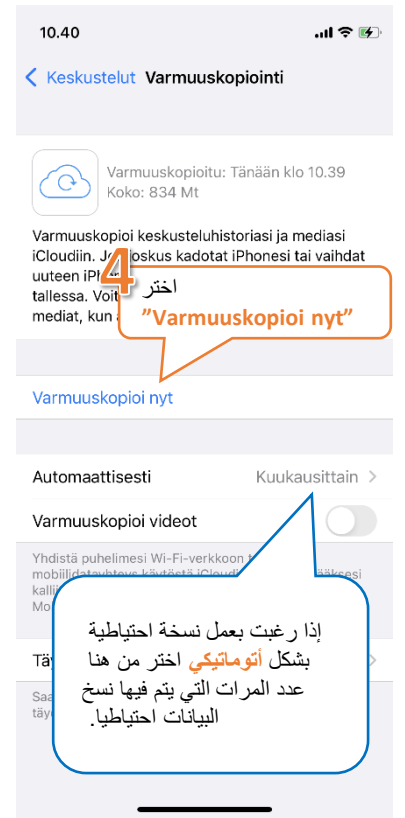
10.40

Keskustelut Varmuuskopiointi

Varmuuskopioitu: Tänään klo 10.39
Koko: 834 Mt

Varmuuskopioi keskusteluhistoriasi ja mediasi iCloudiin. Jo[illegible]oskus kadotat iPhonesi tai vaihdat uuteen iPh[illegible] tallessa. Voit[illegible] mediat, kun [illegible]

4
اختر
"Varmuuskopioi nyt"

Varmuuskopioi nyt

Automaattisesti Kuukausittain

Varmuuskopioi videot

Yhdistä puhelimesi Wi-Fi-verkkoon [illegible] mobiilidatayhteys käytöstä iCloud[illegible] kalli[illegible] Mo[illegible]

Täy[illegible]

Saa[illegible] täye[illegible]

إذا رغبت بعمل نسخة احتياطية بشكل أتوماتيكي اختر من هنا عدد المرات التي يتم فيها نسخ البيانات احتياطيا.